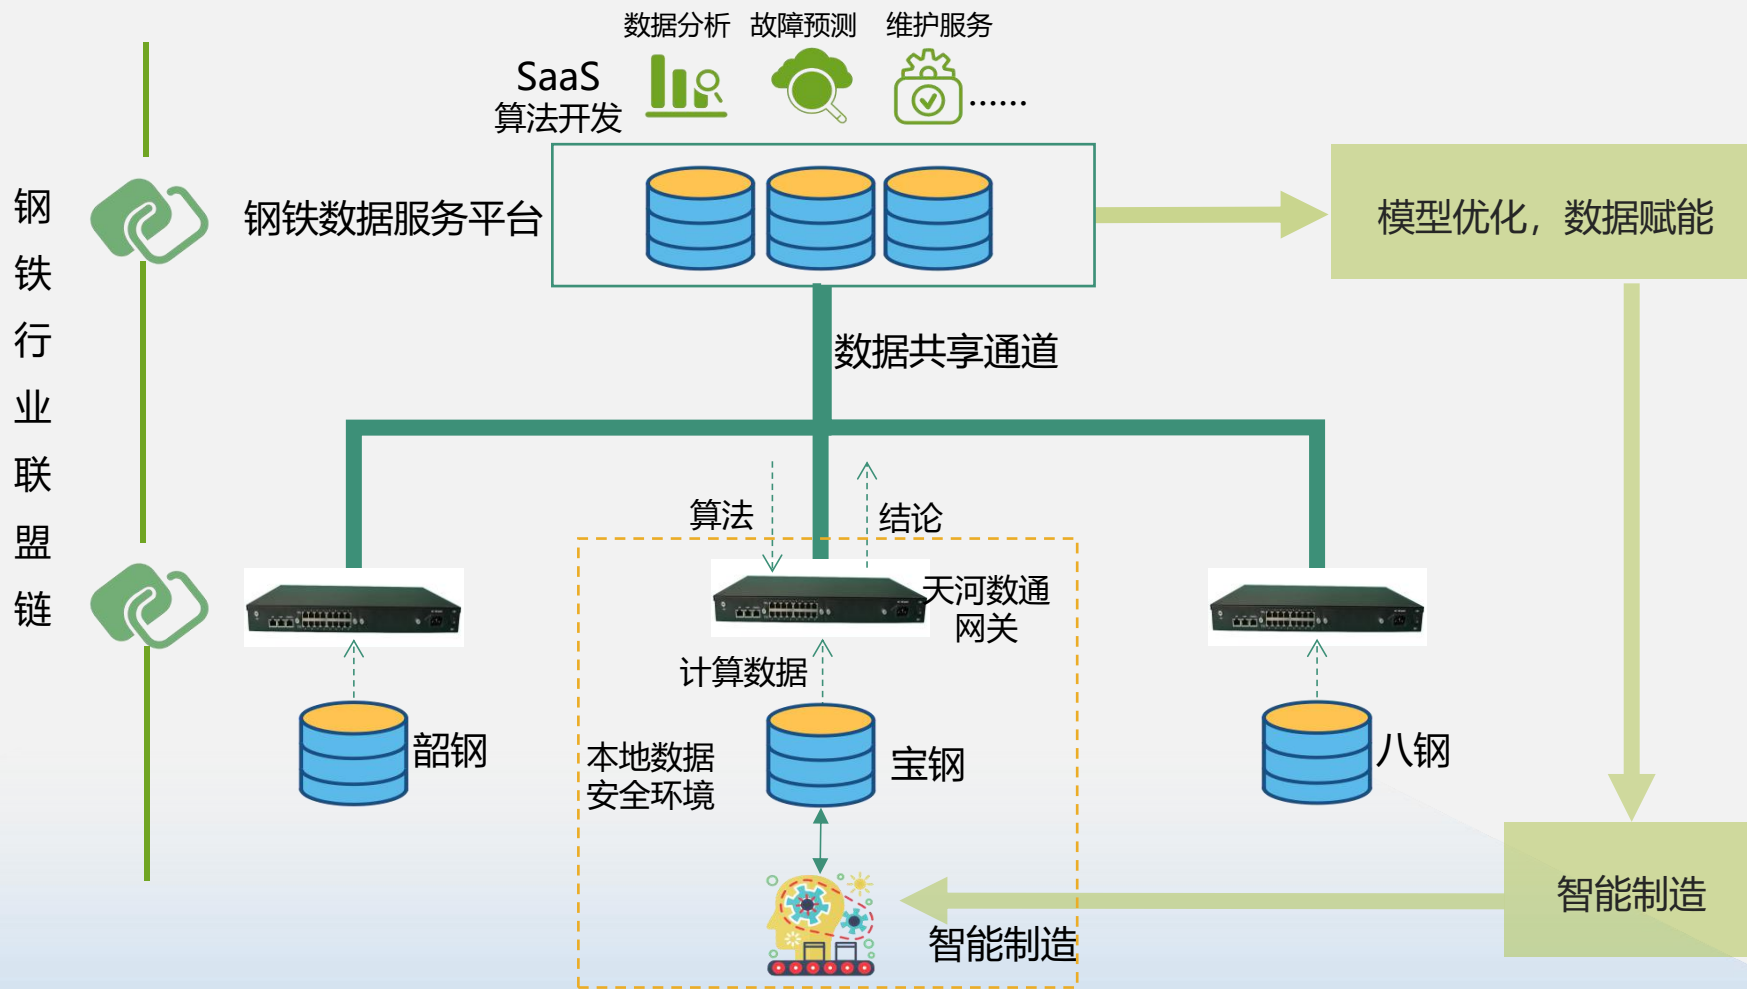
钢
铁
行
业
联
盟
链

数据分析 故障预测 维护服务

SaaS
算法开发

……

钢铁数据服务平台

模型优化，数据赋能

数据共享通道

算法

结论

天河数通
网关

计算数据

韶钢

本地数据
安全环境

宝钢

八钢

智能制造

智能制造